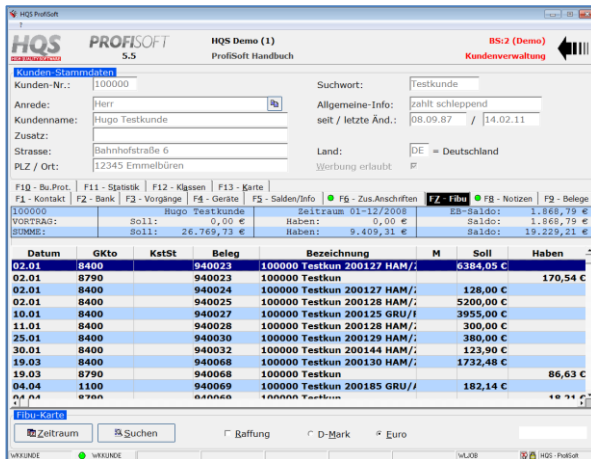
HQS ProfiSoft

HQS
HIGH QUALITY SOFTWARE
PROFISOFT
5.5

HQS Demo (1)
ProfiSoft Handbuch

BS:2 (Demo)
Kundenverwaltung

Kunden-Stammdaten
Kunden-Nr.: 100000
Suchwort: Testkunde
Anrede: Herr
Allgemeine-Info: zahlt schleppend
Kundenname: Hugo Testkunde
seit / letzte Änd.: 08.09.87 / 14.02.11
Zusatz:
Strasse: Bahnhofstraße 6
Land: DE = Deutschland
PLZ / Ort: 12345 Emmelbüren
Werbung erlaubt

F10 - Bu.Prot. | F11 - Statistik | F12 - Klassen | F13 - Karte
F1 - Kontakt | F2 - Bank | F3 - Vorgänge | F4 - Geräte | F5 - Salden/Info | F6 - Zus.Anschriften | FZ - Fibu | F8 - Notizen | F9 - Belege

| 100000 | Hugo Testkunde | Zeitraum 01-12/2008 | EB-Saldo: | 1.868,79 € |
|---|---|---|---|---|
| VORTRAG: | Soll: 0,00 € | Haben: 0,00 € | Saldo: | 1.868,79 € |
| SUMME: | Soll: 26.769,73 € | Haben: 9.409,31 € | Saldo: | 19.229,21 € |

| Datum | GKto | KstSt | Beleg | Bezeichnung | M | Soll | Haben |
|---|---|---|---|---|---|---|---|
| 02.01 | 8400 | | 940023 | 100000 Testkun 200127 HAM/ | | 6384,05 € | |
| 02.01 | 8790 | | 940023 | 100000 Testkun | | | 170,54 € |
| 02.01 | 8400 | | 940024 | 100000 Testkun 200127 HAM/ | | 128,00 € | |
| 02.01 | 8400 | | 940025 | 100000 Testkun 200128 HAM/ | | 5200,00 € | |
| 10.01 | 8400 | | 940027 | 100000 Testkun 200125 GRU/I | | 3955,00 € | |
| 11.01 | 8400 | | 940028 | 100000 Testkun 200128 HAM/ | | 300,00 € | |
| 25.01 | 8400 | | 940030 | 100000 Testkun 200129 HAM/ | | 380,00 € | |
| 30.01 | 8400 | | 940032 | 100000 Testkun 200144 HAM/ | | 123,90 € | |
| 19.03 | 8400 | | 940068 | 100000 Testkun 200130 HAM/ | | 1732,48 € | |
| 19.03 | 8790 | | 940068 | 100000 Testkun | | | 86,63 € |
| 04.04 | 1100 | | 940069 | 100000 Testkun 200185 GRU/A | | 182,14 € | |

Fibu-Karte
Zeitraum | Suchen | Raffung | D-Mark | Euro

WKKUNDE | WKKUNDE | WLOB | HQS - ProfiSoft